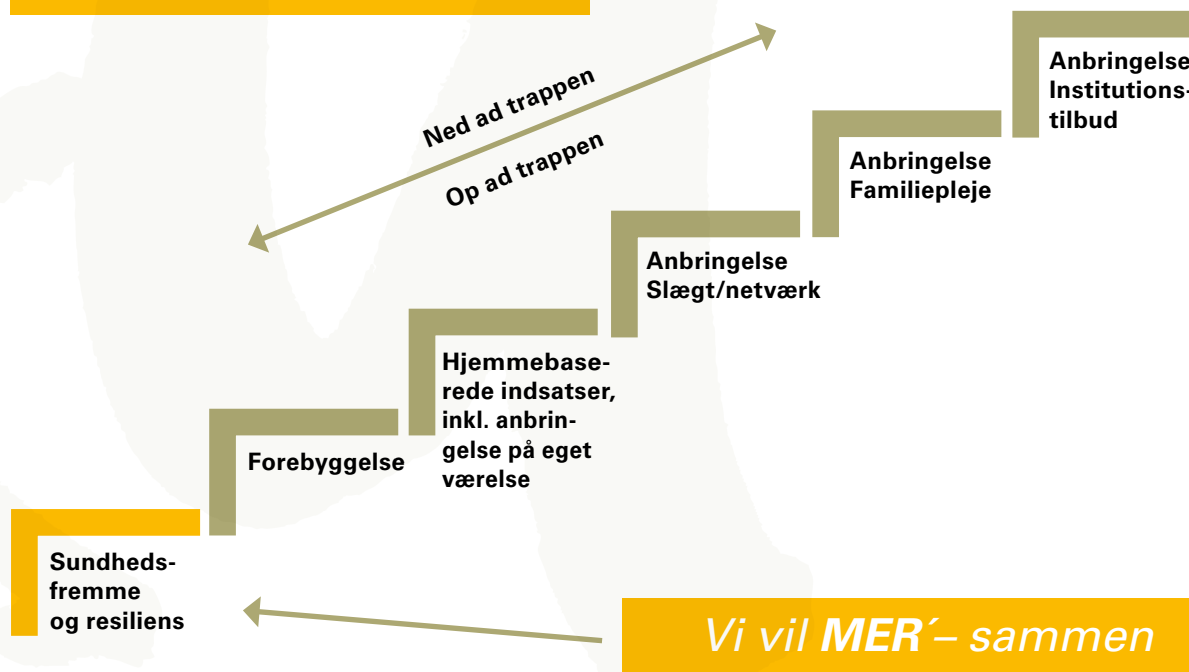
Ned ad trappen

Op ad trappen

Anbringelse Institutionstilbud

Anbringelse Familiepleje

Anbringelse Slægt/netværk

Hjemmebaserede indsatser, inkl. anbringelse på eget værelse

Forebyggelse

Sundhedsfremme og resiliens

Vi vil MER´– sammen